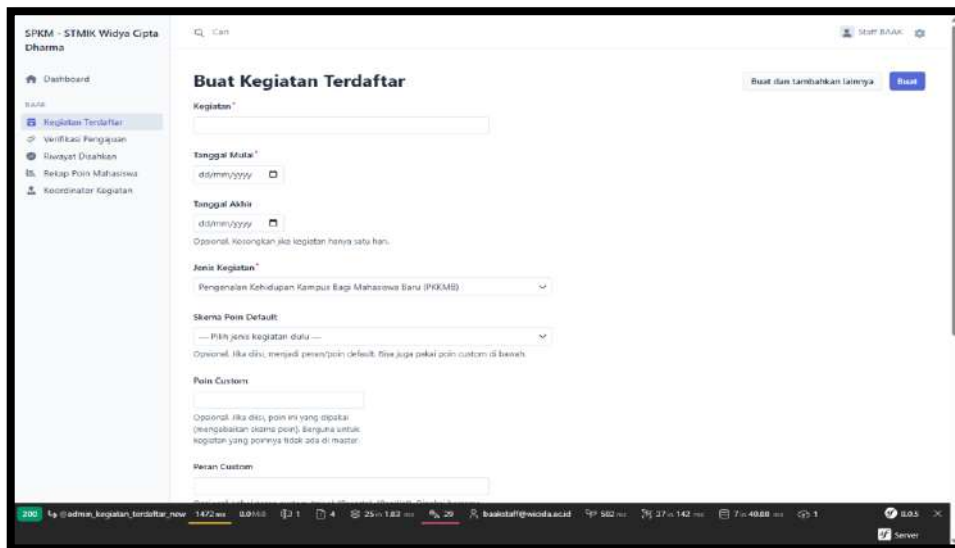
SPKM - STMIK Widya Cipta Dharma

Cari

Staff BAAK

Dashboard

BAAK

Kegiatan Terdaftar

Verifikasi Pengajuan

Riwayat Disahkan

Rekap Poin Mahasiswa

Koordinator Kegiatan

Buat Kegiatan Terdaftar

Buat dan tambahkan lainnya

Buat

Kegiatan*

Tanggal Mulai*

dd/mm/yyyy

Tanggal Akhir

dd/mm/yyyy

Opsional. Kosongkan jika kegiatan hanya satu hari.

Jenis Kegiatan*

Pengenalan Kehidupan Kampus Bagi Mahasiswa Baru (PKKMB)

Skema Poin Default

— Pilih jenis kegiatan dulu —

Opsional. Jika diisi, menjadi peran/poin default. Bisa juga pakai poin custom di bawah.

Poin Custom

Opsional. Jika diisi, poin ini yang dipakai (mengabaikan skema poin). Berguna untuk kegiatan yang poinnya tidak ada di master.

Peran Custom

200 @admin_kegiatan_terdaftar_new 1472 ms 8.0 MiB 1 4 25 in 1.83 ms 29 baakstaff@wicida.ac.id 502 ms 37 in 142 ms 7 in 40.88 ms 1 8.0.5 Server